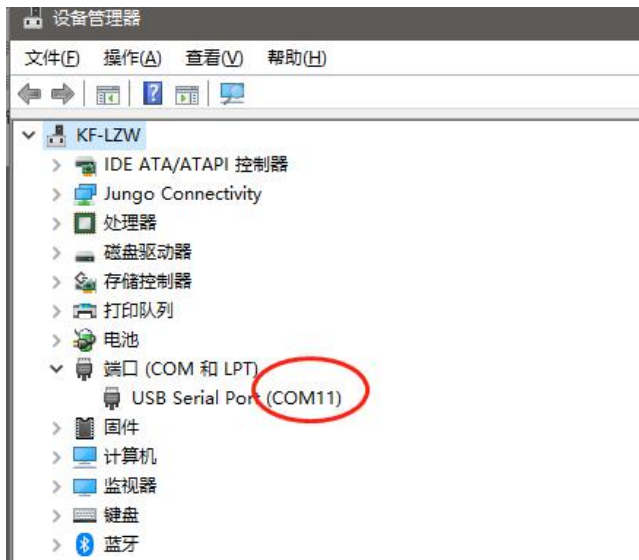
设备管理器

文件(F) 操作(A) 查看(V) 帮助(H)

KF-LZW
IDE ATA/ATAPI 控制器
Jungo Connectivity
处理器
磁盘驱动器
存储控制器
打印队列
电池
端口 (COM 和 LPT)
USB Serial Port (COM11)
固件
计算机
监视器
键盘
蓝牙